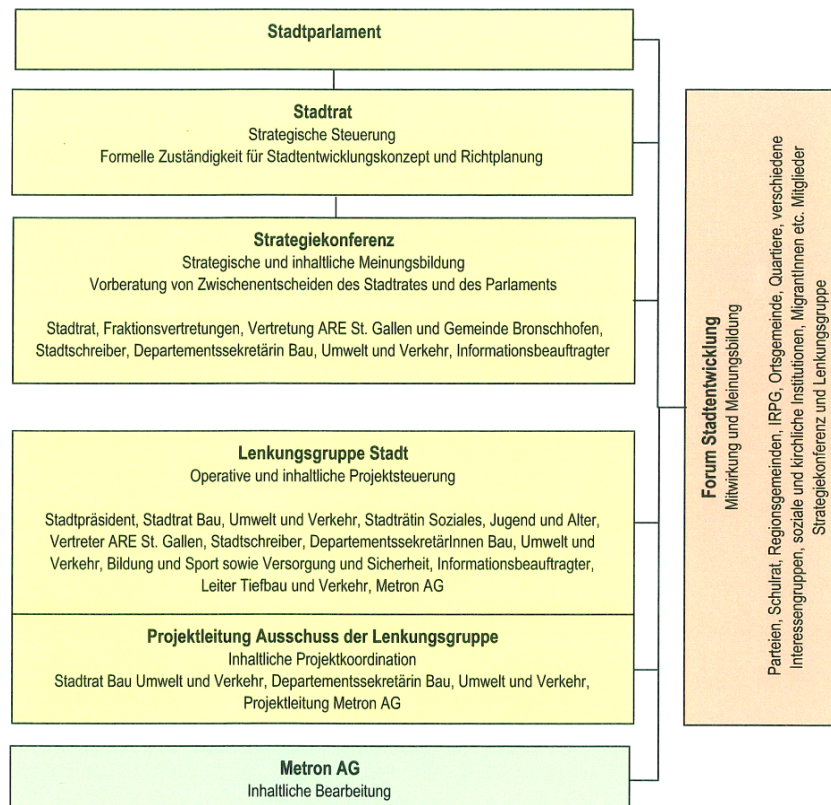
Stadtparlament

Stadtrat
Strategische Steuerung
Formelle Zuständigkeit für Stadtentwicklungskonzept und Richtplanung

Strategiekonferenz
Strategische und inhaltliche Meinungsbildung
Vorberatung von Zwischenentscheiden des Stadtrates und des Parlaments

Stadtrat, Fraktionsvertretungen, Vertretung ARE St. Gallen und Gemeinde Bronschhofen, Stadtschreiber, Departementssekretärin Bau, Umwelt und Verkehr, Informationsbeauftragter

Lenkungsgruppe Stadt
Operative und inhaltliche Projektsteuerung

Stadtpräsident, Stadtrat Bau, Umwelt und Verkehr, Stadträtin Soziales, Jugend und Alter, Vertreter ARE St. Gallen, Stadtschreiber, DepartementssekretärInnen Bau, Umwelt und Verkehr, Bildung und Sport sowie Versorgung und Sicherheit, Informationsbeauftragter, Leiter Tiefbau und Verkehr, Metron AG

Projektleitung Ausschuss der Lenkungsgruppe
Inhaltliche Projektkoordination
Stadtrat Bau Umwelt und Verkehr, Departementssekretärin Bau, Umwelt und Verkehr, Projektleitung Metron AG

Metron AG
Inhaltliche Bearbeitung

Forum Stadtentwicklung
Mitwirkung und Meinungsbildung

Parteien, Schulrat, Regionsgemeinden, IRPG, Ortsgemeinde, Quartiere, verschiedene Interessengruppen, soziale und kirchliche Institutionen, MigrantInnen etc. Mitglieder Strategiekonferenz und Lenkungsgruppe